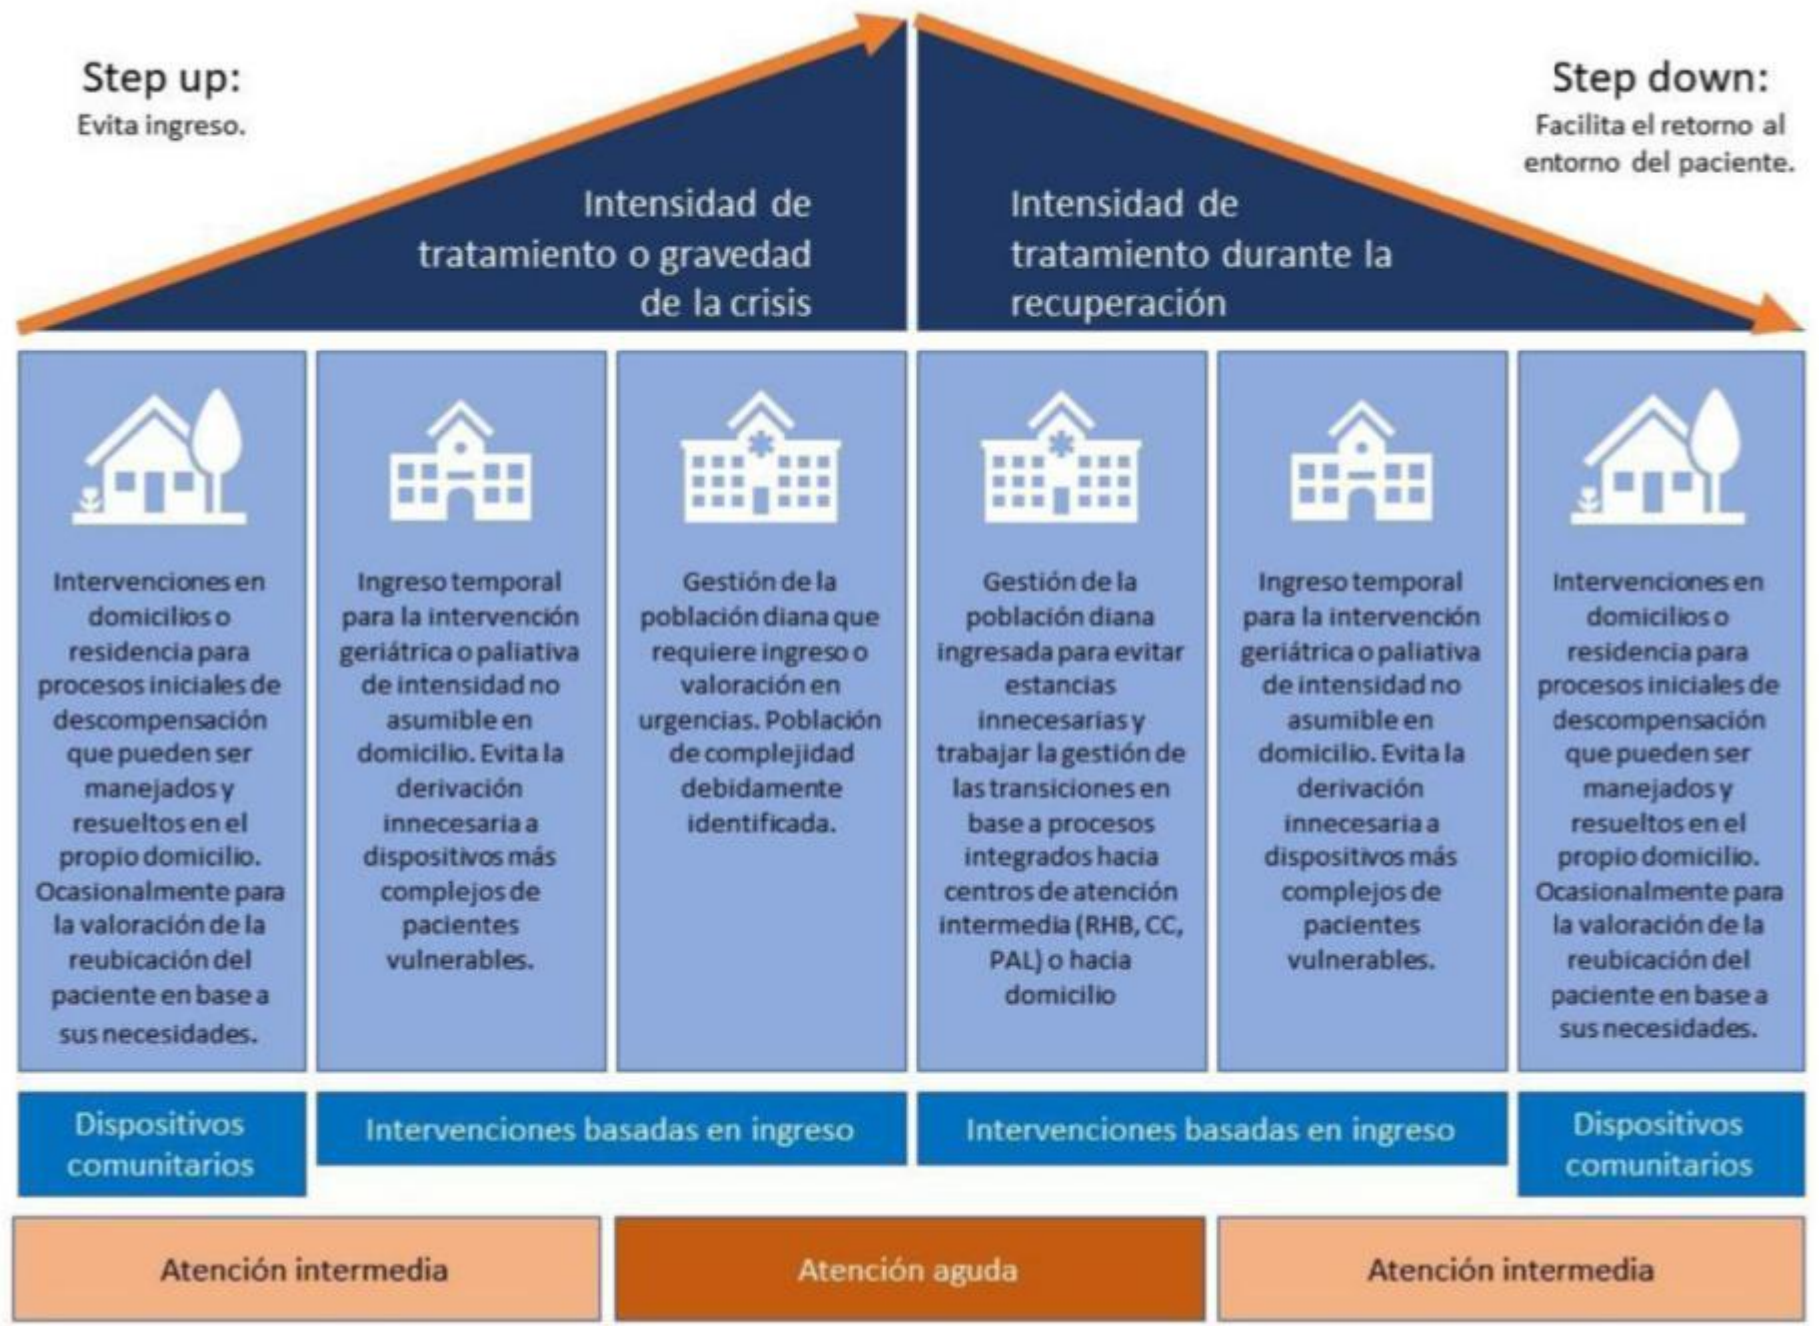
Step up:
Evita ingreso.

Step down:
Facilita el retorno al entorno del paciente.

Intensidad de tratamiento o gravedad de la crisis

Intensidad de tratamiento durante la recuperación

Intervenciones en domicilios o residencia para procesos iniciales de descompensación que pueden ser manejados y resueltos en el propio domicilio. Ocasionalmente para la valoración de la reubicación del paciente en base a sus necesidades.

Ingreso temporal para la intervención geriátrica o paliativa de intensidad no asumible en domicilio. Evita la derivación innecesaria a dispositivos más complejos de pacientes vulnerables.

Gestión de la población diana que requiere ingreso o valoración en urgencias. Población de complejidad debidamente identificada.

Gestión de la población diana ingresada para evitar estancias innecesarias y trabajar la gestión de las transiciones en base a procesos integrados hacia centros de atención intermedia (RHB, CC, PAL) o hacia domicilio

Ingreso temporal para la intervención geriátrica o paliativa de intensidad no asumible en domicilio. Evita la derivación innecesaria a dispositivos más complejos de pacientes vulnerables.

Intervenciones en domicilios o residencia para procesos iniciales de descompensación que pueden ser manejados y resueltos en el propio domicilio. Ocasionalmente para la valoración de la reubicación del paciente en base a sus necesidades.

Dispositivos comunitarios

Intervenciones basadas en ingreso

Intervenciones basadas en ingreso

Dispositivos comunitarios

Atención intermedia

Atención aguda

Atención intermedia